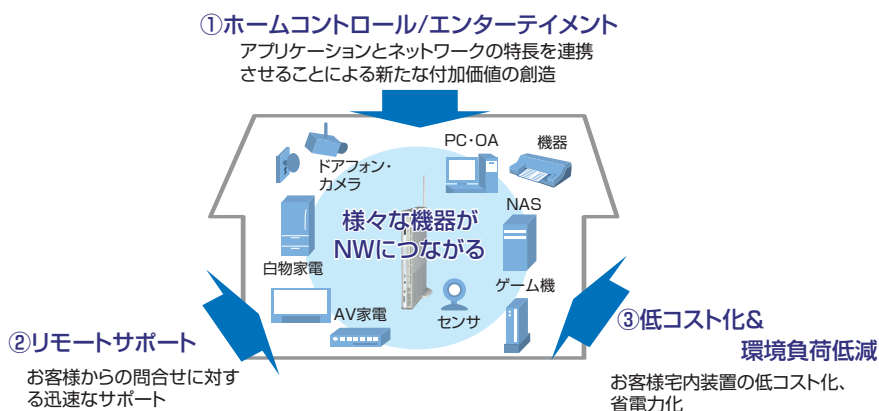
①ホームコントロール/エンターテイメント
アプリケーションとネットワークの特長を連携させることによる新たな付加価値の創造

ドアフォン・カメラ

PC・OA

機器

NAS

様々な機器がNWにつながる

白物家電

ゲーム機

AV家電

センサ

②リモートサポート
お客様からの問合せに対する迅速なサポート

③低コスト化&環境負荷低減
お客様宅内装置の低コスト化、省電力化